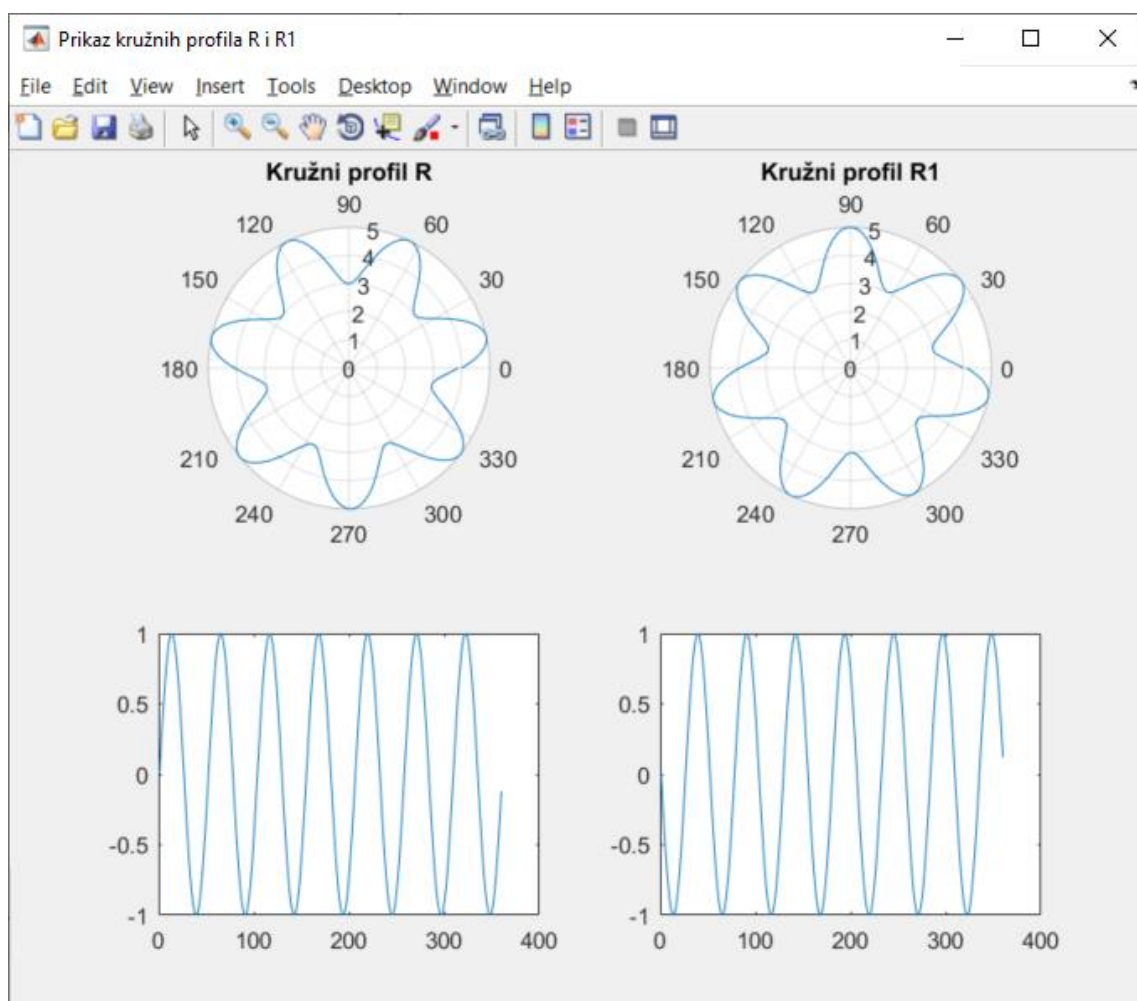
Prikaz kružnih profila R i R1

File Edit View Insert Tools Desktop Window Help

Kružni profil R

90
120
60
150
30
180
0
210
330
240
300
270
5
4
3
2
1
0

Kružni profil R1

90
120
60
150
30
180
0
210
330
240
300
270
5
4
3
2
1
0

1
0.5
0
-0.5
-1
0 100 200 300 400

1
0.5
0
-0.5
-1
0 100 200 300 400